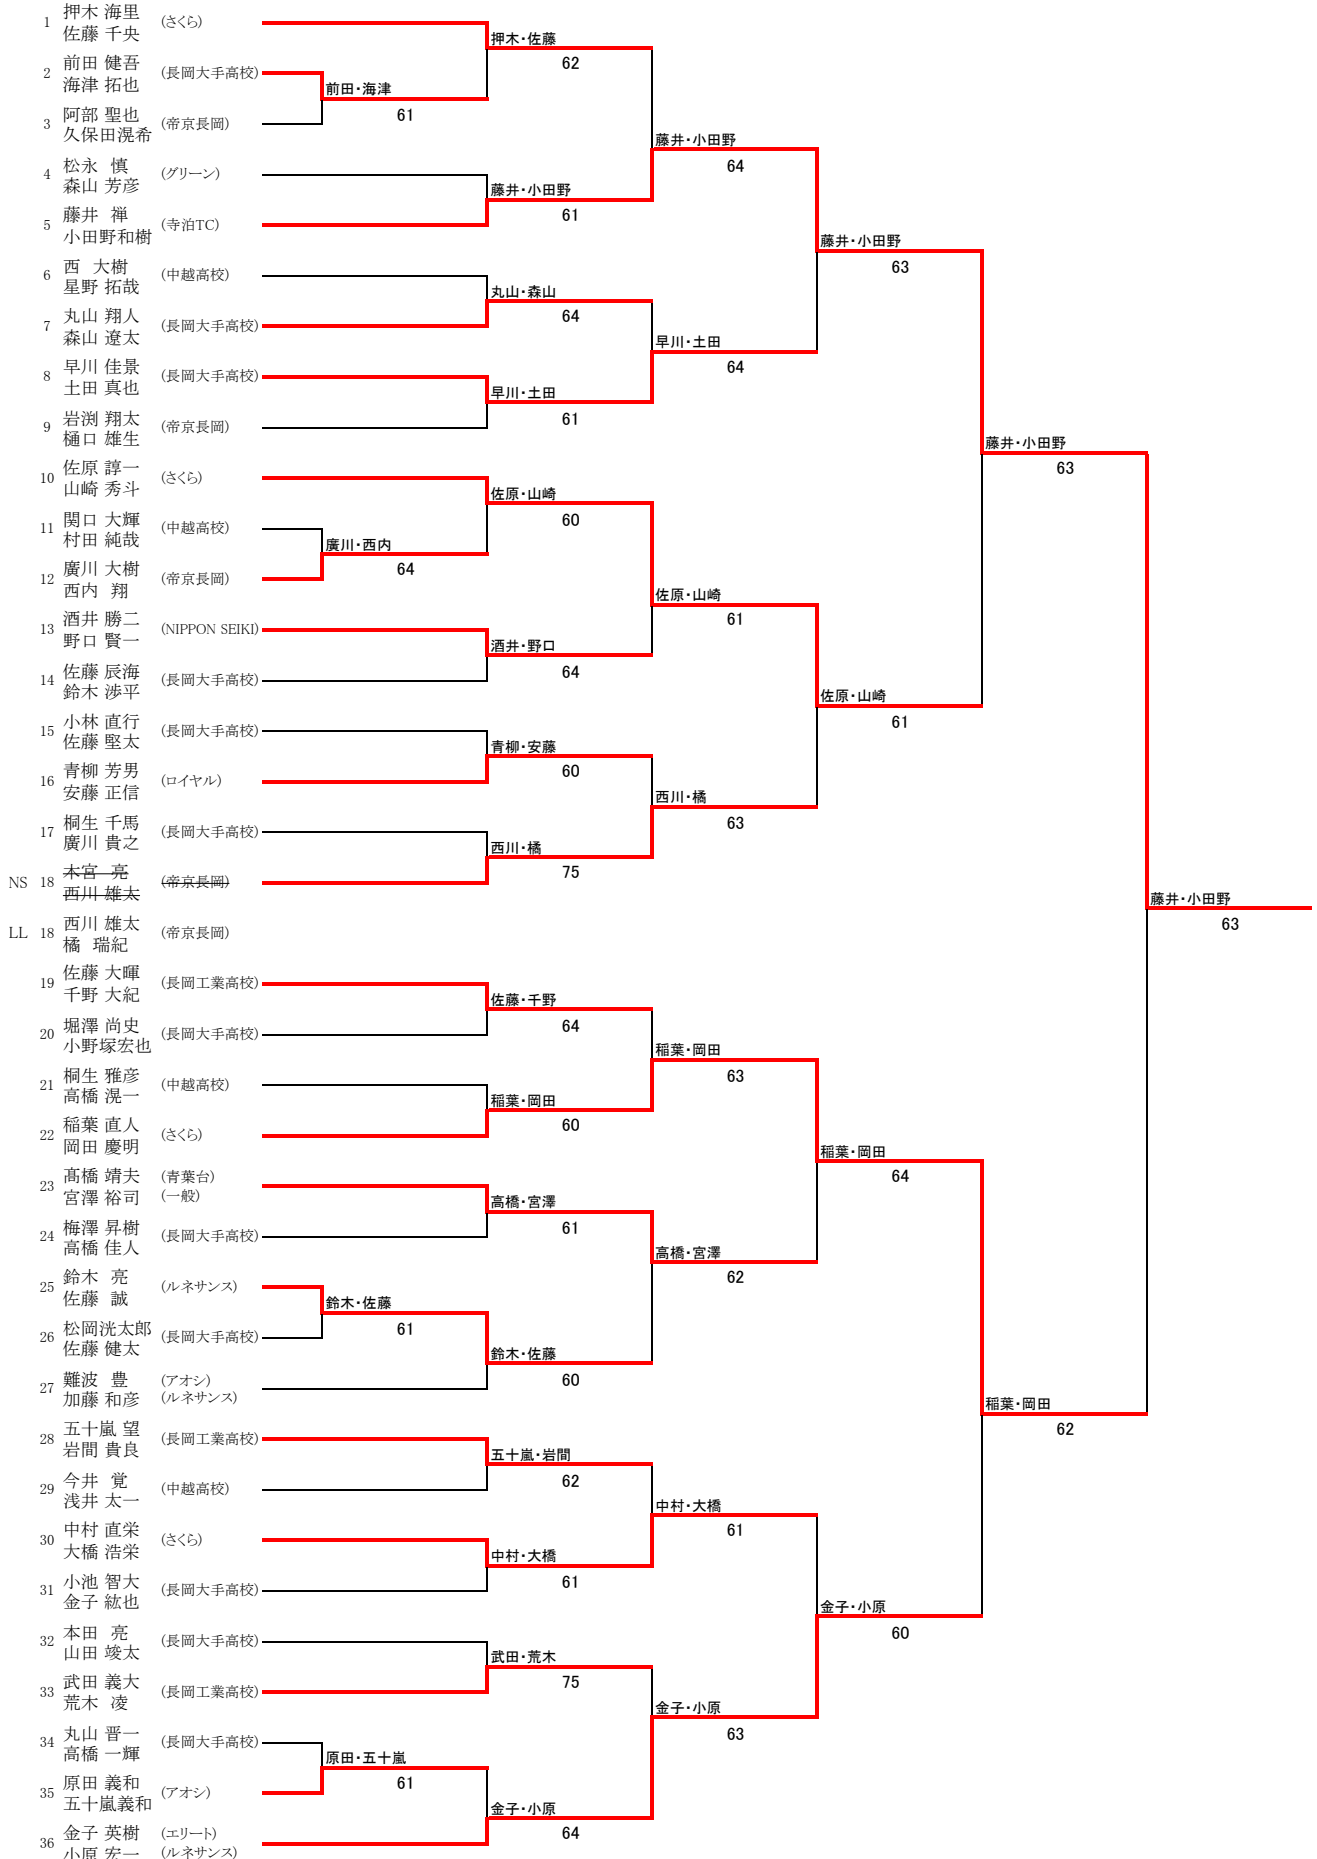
1 押木 海里 佐藤 千央 (さくら)
2 前田 健吾 海津 拓也 (長岡大手高校)
3 阿部 聖也 久保田滉希 (帝京長岡)
4 松永 慎 森山 芳彦 (グリーン)
5 藤井 禅 小田野和樹 (寺泊TC)
6 西 大樹 星野 拓哉 (中越高校)
7 丸山 翔人 森山 遼太 (長岡大手高校)
8 早川 佳景 土田 真也 (長岡大手高校)
9 岩渕 翔太 樋口 雄生 (帝京長岡)
10 佐原 諄一 山崎 秀斗 (さくら)
11 関口 大輝 村田 純哉 (中越高校)
12 廣川 大樹 西内 翔 (帝京長岡)
13 酒井 勝二 野口 賢一 (NIPPON SEIKI)
14 佐藤 辰海 鈴木 渉平 (長岡大手高校)
15 小林 直行 佐藤 堅太 (長岡大手高校)
16 青柳 芳男 安藤 正信 (ロイヤル)
17 桐生 千馬 廣川 貴之 (長岡大手高校)
NS 18 本宮 亮 西川 雄太 (帝京長岡)
LL 18 西川 雄太 橘 瑞紀 (帝京長岡)
19 佐藤 大暉 千野 大紀 (長岡工業高校)
20 堀澤 尚史 小野塚宏也 (長岡大手高校)
21 桐生 雅彦 高橋 滉一 (中越高校)
22 稲葉 直人 岡田 慶明 (さくら)
23 髙橋 靖夫 宮澤 裕司 (青葉台) (一般)
24 梅澤 昇樹 高橋 佳人 (長岡大手高校)
25 鈴木 亮 佐藤 誠 (ルネサンス)
26 松岡洸太郎 佐藤 健太 (長岡大手高校)
27 難波 豊 加藤 和彦 (アオシ) (ルネサンス)
28 五十嵐 望 岩間 貴良 (長岡工業高校)
29 今井 覚 浅井 太一 (中越高校)
30 中村 直栄 大橋 浩栄 (さくら)
31 小池 智大 金子 紘也 (長岡大手高校)
32 本田 亮 山田 竣太 (長岡大手高校)
33 武田 義大 荒木 凌 (長岡工業高校)
34 丸山 晋一 高橋 一輝 (長岡大手高校)
35 原田 義和 五十嵐義和 (アオシ)
36 金子 英樹 小原 宏一 (エリート) (ルネサンス)

押木・佐藤 62
前田・海津 61
藤井・小田野 61
丸山・森山 64
早川・土田 61
佐原・山崎 60
廣川・西内 64
酒井・野口 64
青柳・安藤 60
西川・橘 75
佐藤・千野 64
稲葉・岡田 60
高橋・宮澤 61
鈴木・佐藤 61
鈴木・佐藤 60
五十嵐・岩間 62
中村・大橋 61
武田・荒木 75
原田・五十嵐 61
金子・小原 64

藤井・小田野 64
早川・土田 64
佐原・山崎 61
西川・橘 63
稲葉・岡田 63
高橋・宮澤 62
中村・大橋 61
金子・小原 63

藤井・小田野 63
佐原・山崎 61
稲葉・岡田 64
金子・小原 60

藤井・小田野 63
稲葉・岡田 62

藤井・小田野 63